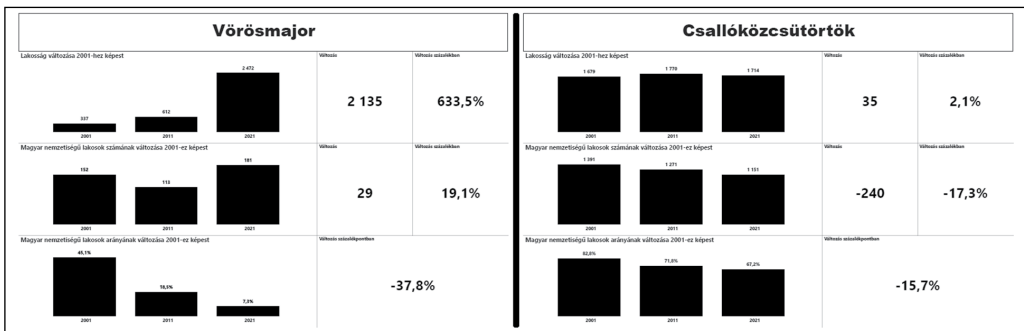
Vörösmajor

Lakosság változása 2001-hez képest

337 612 2 472
2001 2011 2021

Változás
2 135

Változás százalékban
633,5%

Magyar nemzetiségű lakosok számának változása 2001-ez képest

152 113 181
2001 2011 2021

Változás
29

Változás százalékban
19,1%

Magyar nemzetiségű lakosok arányának változása 2001-ez képest

45,1% 18,5% 7,3%
2001 2011 2021

Változás százalékpontban
-37,8%

Csallóközcsütörtök

Lakosság változása 2001-hez képest

1 679 1 770 1 714
2001 2011 2021

Változás
35

Változás százalékban
2,1%

Magyar nemzetiségű lakosok számának változása 2001-ez képest

1 391 1 271 1 151
2001 2011 2021

Változás
-240

Változás százalékban
-17,3%

Magyar nemzetiségű lakosok arányának változása 2001-ez képest

82,8% 71,8% 67,2%
2001 2011 2021

Változás százalékpontban
-15,7%